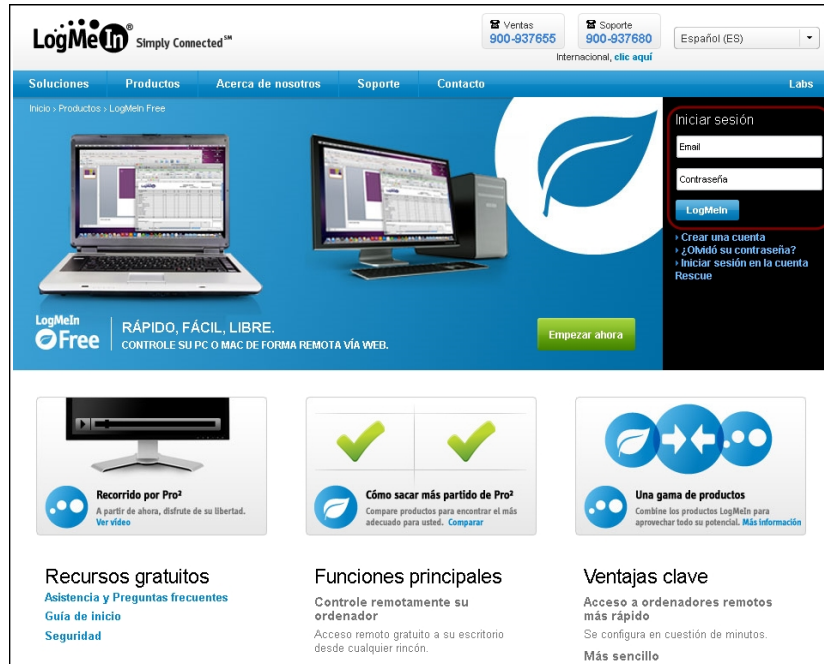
LogMeIn® Simply Connected℠

Ventas 900-937655

Soporte 900-937680

Internacional, clic aquí

Español (ES)

Soluciones | Productos | Acerca de nosotros | Soporte | Contacto | Labs

Inicio › Productos › LogMeIn Free

Iniciar sesión

Email

Contraseña

LogMeIn

› Crear una cuenta
› ¿Olvidó su contraseña?
› Iniciar sesión en la cuenta Rescue

LogMeIn Free

RÁPIDO, FÁCIL, LIBRE.
CONTROLE SU PC O MAC DE FORMA REMOTA VÍA WEB.

Empezar ahora

Recorrido por Pro²
A partir de ahora, disfrute de su libertad. Ver vídeo

Cómo sacar más partido de Pro²
Compare productos para encontrar el más adecuado para usted. Comparar

Una gama de productos
Combine los productos LogMeIn para aprovechar todo su potencial. Más información

Recursos gratuitos
Asistencia y Preguntas frecuentes
Guía de inicio
Seguridad

Funciones principales
Controle remotamente su ordenador
Acceso remoto gratuito a su escritorio desde cualquier rincón.

Ventajas clave
Acceso a ordenadores remotos más rápido
Se configura en cuestión de minutos.
Más sencillo